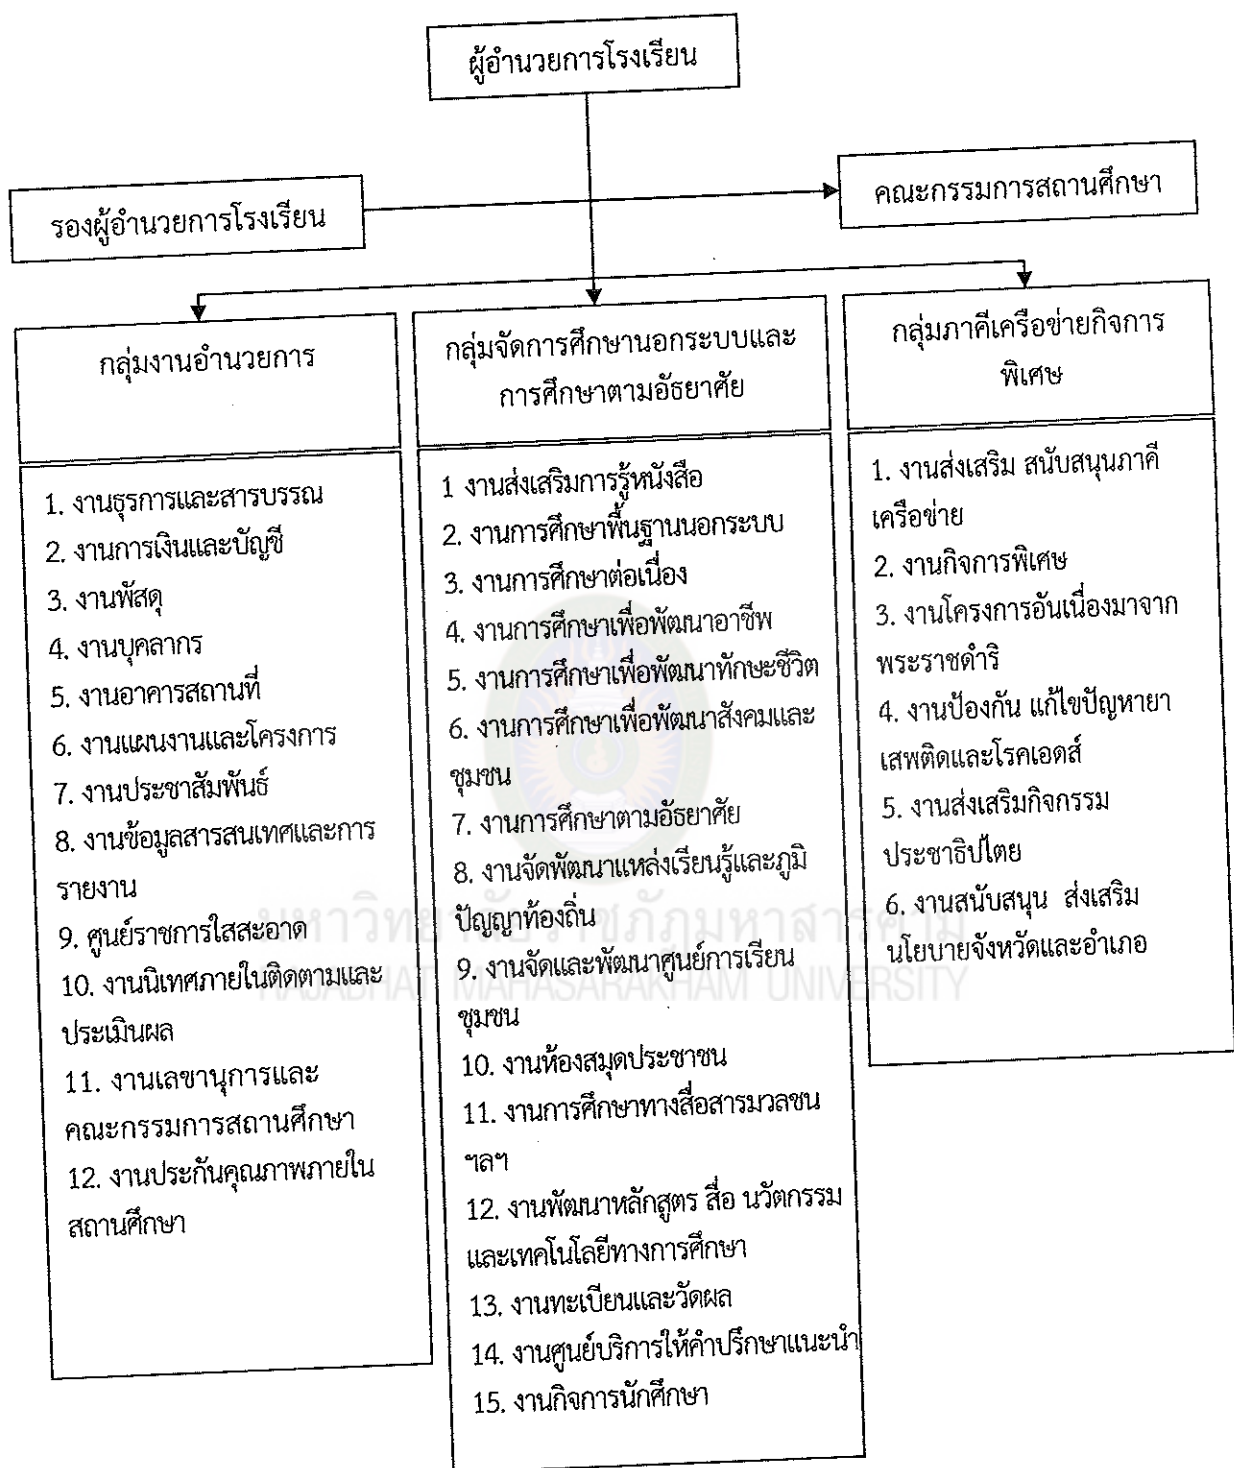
ผู้อำนวยการโรงเรียน

รองผู้อำนวยการโรงเรียน

คณะกรรมการสถานศึกษา

กลุ่มงานอำนวยการ

1. งานธุรการและสารบรรณ
2. งานการเงินและบัญชี
3. งานพัสดุ
4. งานบุคลากร
5. งานอาคารสถานที่
6. งานแผนงานและโครงการ
7. งานประชาสัมพันธ์
8. งานข้อมูลสารสนเทศและการรายงาน
9. ศูนย์ราชการใสสะอาด
10. งานนิเทศภายในติดตามและประเมินผล
11. งานเลขานุการและคณะกรรมการสถานศึกษา
12. งานประกันคุณภาพภายในสถานศึกษา

กลุ่มจัดการศึกษานอกระบบและการศึกษาตามอัธยาศัย

1 งานส่งเสริมการรู้หนังสือ
2. งานการศึกษาพื้นฐานนอกระบบ
3. งานการศึกษาต่อเนื่อง
4. งานการศึกษาเพื่อพัฒนาอาชีพ
5. งานการศึกษาเพื่อพัฒนาทักษะชีวิต
6. งานการศึกษาเพื่อพัฒนาสังคมและชุมชน
7. งานการศึกษาตามอัธยาศัย
8. งานจัดพัฒนาแหล่งเรียนรู้และภูมิปัญญาท้องถิ่น
9. งานจัดและพัฒนาศูนย์การเรียนชุมชน
10. งานห้องสมุดประชาชน
11. งานการศึกษาทางสื่อสารมวลชน ฯลฯ
12. งานพัฒนาหลักสูตร สื่อ นวัตกรรมและเทคโนโลยีทางการศึกษา
13. งานทะเบียนและวัดผล
14. งานศูนย์บริการให้คำปรึกษาแนะนำ
15. งานกิจการนักศึกษา

กลุ่มภาคีเครือข่ายกิจการพิเศษ

1. งานส่งเสริม สนับสนุนภาคีเครือข่าย
2. งานกิจการพิเศษ
3. งานโครงการอันเนื่องมาจากพระราชดำริ
4. งานป้องกัน แก้ไขปัญหายาเสพติดและโรคเอดส์
5. งานส่งเสริมกิจกรรมประชาธิปไตย
6. งานสนับสนุน ส่งเสริมนโยบายจังหวัดและอำเภอ

มหาวิทยาลัยราชภัฏมหาสารคาม
RAJABHAT MAHASARAKHAM UNIVERSITY